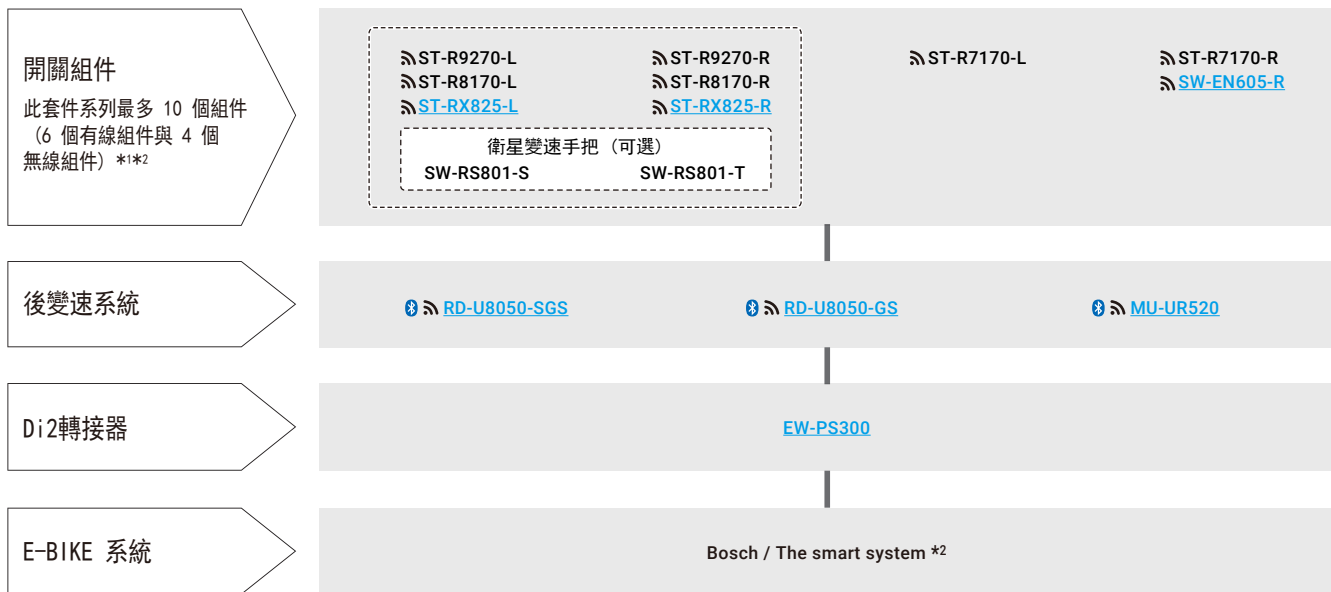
開關組件
此套件系列最多 10 個組件（6 個有線組件與 4 個無線組件）*1*2

ST-R9270-L
ST-R8170-L
ST-RX825-L

ST-R9270-R
ST-R8170-R
ST-RX825-R

衛星變速手把（可選）
SW-RS801-S
SW-RS801-T

ST-R7170-L

ST-R7170-R
SW-EN605-R

後變速系統

RD-U8050-SGS
RD-U8050-GS
MU-UR520

Di2轉接器

EW-PS300

E-BIKE 系統

Bosch / The smart system *2